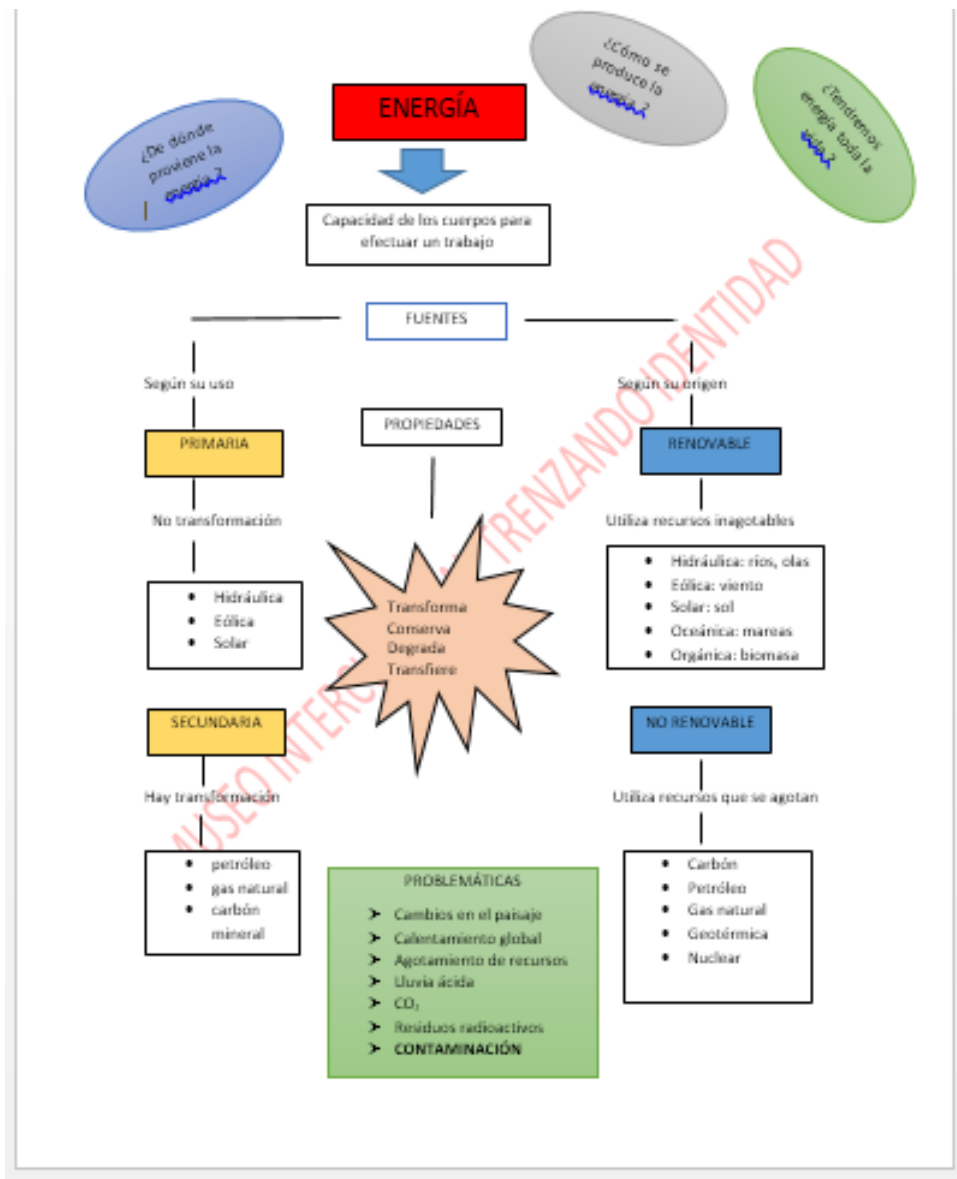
¿De dónde proviene la energía ?

ENERGÍA

¿Cómo se produce la energía ?

¿Tendremos energía toda la vida ?

Capacidad de los cuerpos para efectuar un trabajo

FUENTES

Según su uso

Según su origen

PROPIEDADES

PRIMARIA

No transformación

- Hidráulica
- Eólica
- Solar

Transforma
Conserva
Degrada
Transfiere

RENOVABLE

Utiliza recursos inagotables

- Hidráulica: ríos, olas
- Eólica: viento
- Solar: sol
- Oceánica: mareas
- Orgánica: biomasa

SECUNDARIA

Hay transformación

- petróleo
- gas natural
- carbón mineral

NO RENOVABLE

Utiliza recursos que se agotan

- Carbón
- Petróleo
- Gas natural
- Geotérmica
- Nuclear

PROBLEMÁTICAS

➤ Cambios en el paisaje
➤ Calentamiento global
➤ Agotamiento de recursos
➤ Lluvia ácida
➤ $CO_2$
➤ Residuos radioactivos
➤ CONTAMINACIÓN

MUSEO INTERC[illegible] TRENZANDO IDENTIDAD